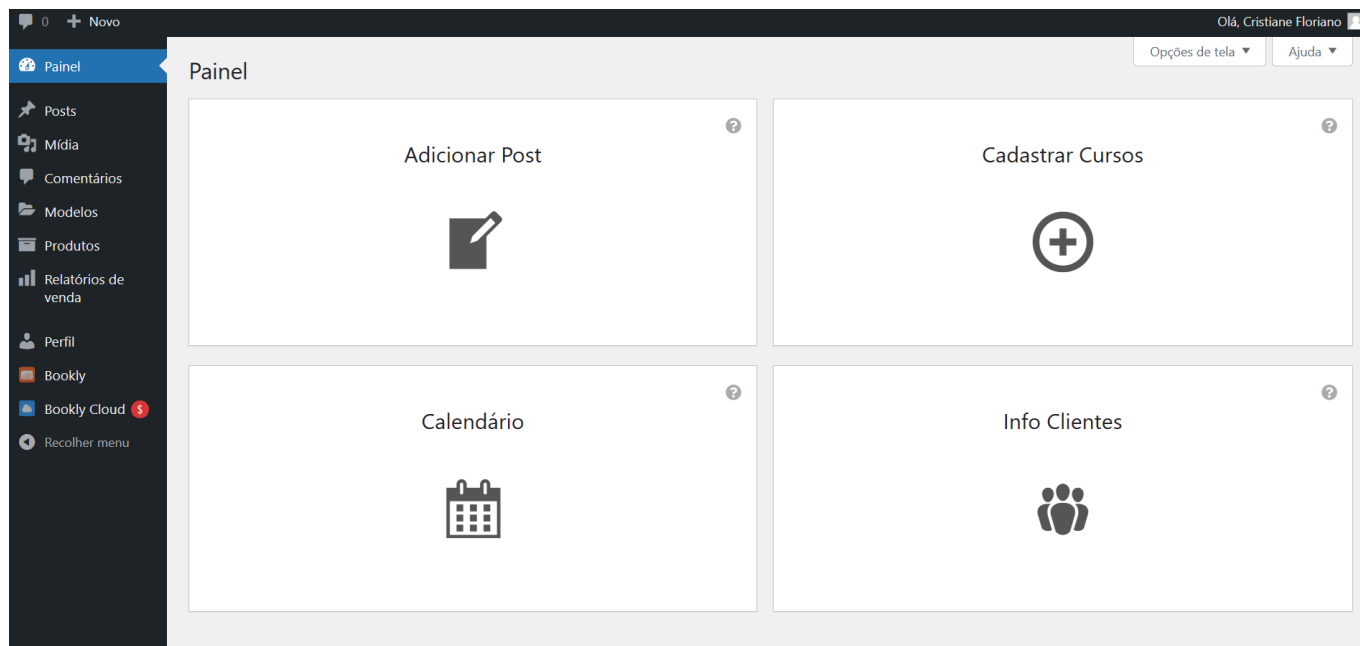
0 Novo

Olá, Cristiane Floriano

Painel

Posts

Mídia

Comentários

Modelos

Produtos

Relatórios de venda

Perfil

Bookly

Bookly Cloud $

Recolher menu

Opções de tela ▼

Ajuda ▼

Painel

Adicionar Post

Cadastrar Cursos

Calendário

Info Clientes